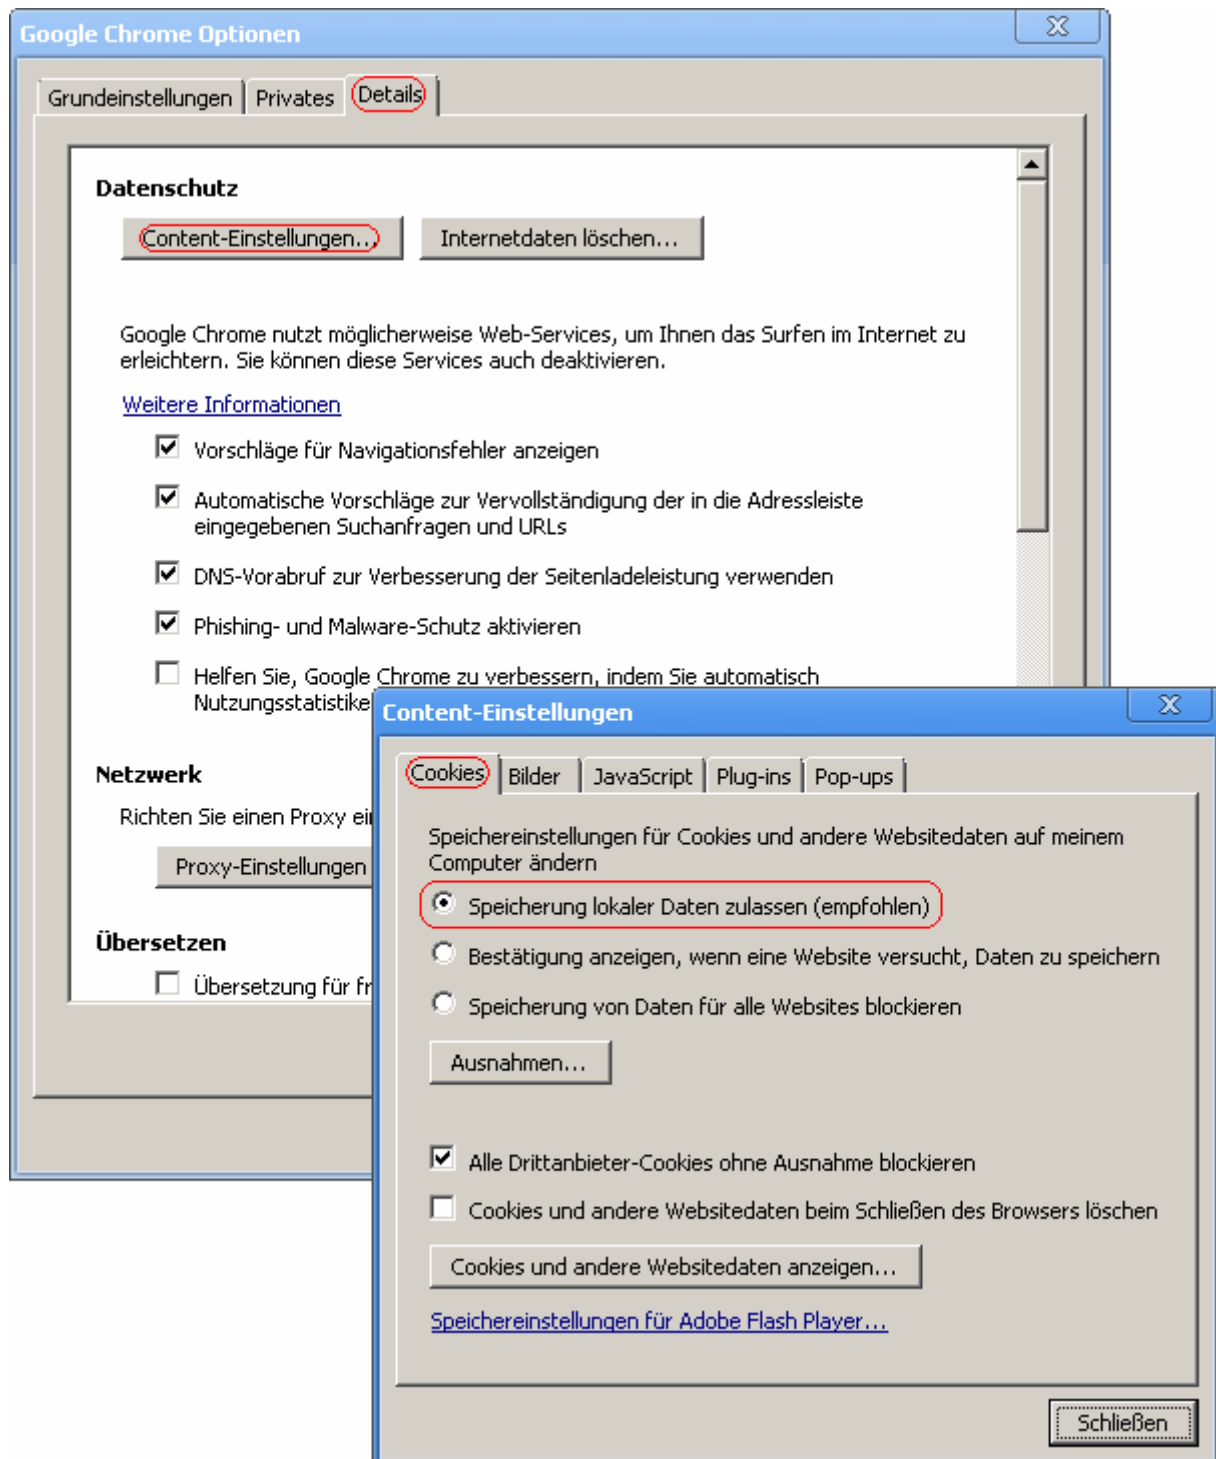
Google Chrome Optionen

Grundeinstellungen | Privates | Details

Datenschutz

Content-Einstellungen... | Internetdaten löschen...

Google Chrome nutzt möglicherweise Web-Services, um Ihnen das Surfen im Internet zu erleichtern. Sie können diese Services auch deaktivieren.

Weitere Informationen

Vorschläge für Navigationsfehler anzeigen

Automatische Vorschläge zur Vervollständigung der in die Adressleiste eingegebenen Suchanfragen und URLs

DNS-Vorabruf zur Verbesserung der Seitenladeleistung verwenden

Phishing- und Malware-Schutz aktivieren

Helfen Sie, Google Chrome zu verbessern, indem Sie automatisch Nutzungsstatistike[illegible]

Netzwerk

Richten Sie einen Proxy ei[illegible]

Proxy-Einstellungen

Übersetzen

Übersetzung für fr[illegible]

Content-Einstellungen

Cookies | Bilder | JavaScript | Plug-ins | Pop-ups

Speichereinstellungen für Cookies und andere Websitedaten auf meinem Computer ändern

Speicherung lokaler Daten zulassen (empfohlen)

Bestätigung anzeigen, wenn eine Website versucht, Daten zu speichern

Speicherung von Daten für alle Websites blockieren

Ausnahmen...

Alle Drittanbieter-Cookies ohne Ausnahme blockieren

Cookies und andere Websitedaten beim Schließen des Browsers löschen

Cookies und andere Websitedaten anzeigen...

Speichereinstellungen für Adobe Flash Player...

Schließen